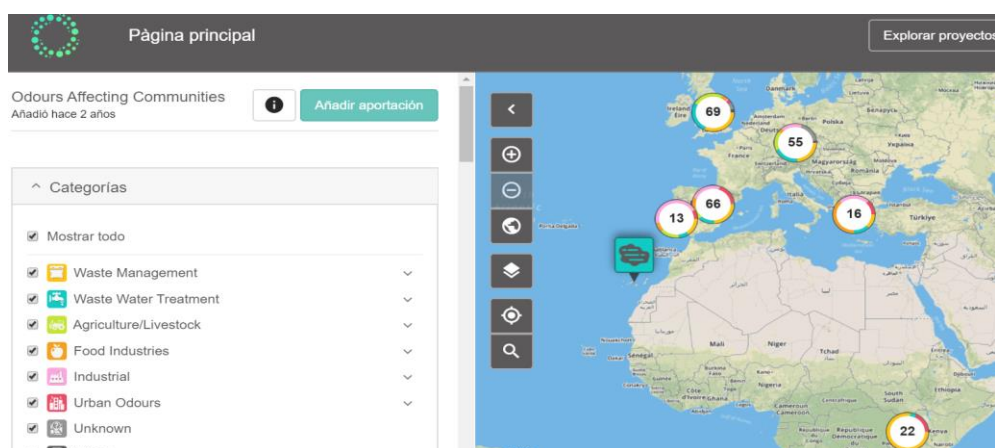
Pàgina principal

Explorar proyectos

Odours Affecting Communities
Añadió hace 2 años

Añadir aportación

^ Categorías

Mostrar todo

Waste Management

Waste Water Treatment

Agriculture/Livestock

Food Industries

Industrial

Urban Odours

Unknown

69

55

66

13

16

22

Ireland
Éire

Polska

France

Italia

Magyarország

România

Türkiye

Mali

Niger

Tchad

Nigeria

Sénégal

Ghana

Cameroun

South Sudan

Ethiopia